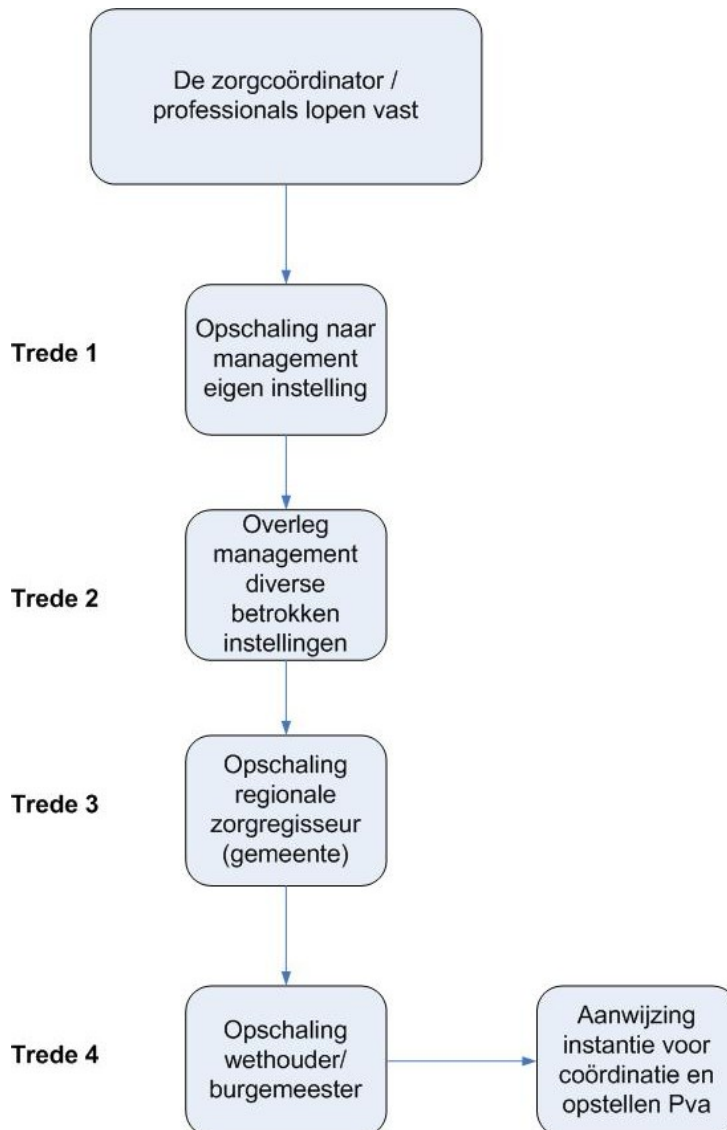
De zorgcoördinator / professionals lopen vast

Trede 1

Opschaling naar management eigen instelling

Trede 2

Overleg management diverse betrokken instellingen

Trede 3

Opschaling regionale zorgregisseur (gemeente)

Trede 4

Opschaling wethouder/ burgemeester

Aanwijzing instantie voor coördinatie en opstellen Pva